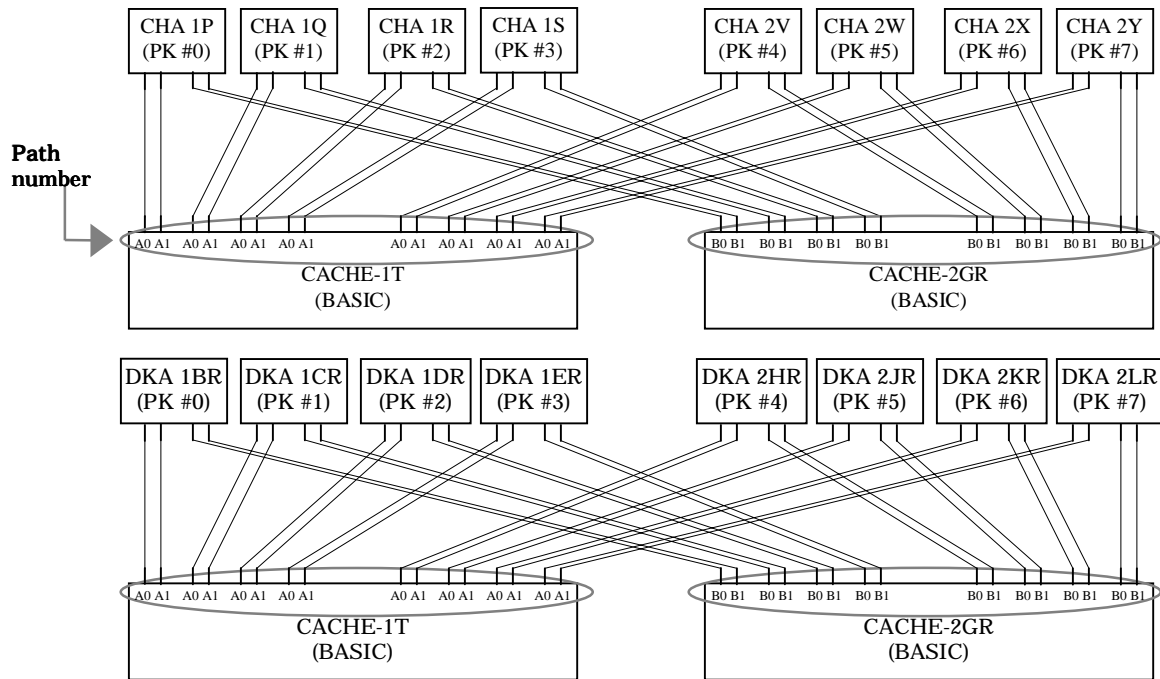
CHA 1P (PK #0)
CHA 1Q (PK #1)
CHA 1R (PK #2)
CHA 1S (PK #3)
CHA 2V (PK #4)
CHA 2W (PK #5)
CHA 2X (PK #6)
CHA 2Y (PK #7)

Path number

A0 A1 A0 A1 A0 A1 A0 A1 A0 A1 A0 A1 A0 A1 A0 A1
B0 B1 B0 B1 B0 B1 B0 B1 B0 B1 B0 B1 B0 B1 B0 B1

CACHE-1T (BASIC)
CACHE-2GR (BASIC)

DKA 1BR (PK #0)
DKA 1CR (PK #1)
DKA 1DR (PK #2)
DKA 1ER (PK #3)
DKA 2HR (PK #4)
DKA 2JR (PK #5)
DKA 2KR (PK #6)
DKA 2LR (PK #7)

A0 A1 A0 A1 A0 A1 A0 A1 A0 A1 A0 A1 A0 A1 A0 A1
B0 B1 B0 B1 B0 B1 B0 B1 B0 B1 B0 B1 B0 B1 B0 B1

CACHE-1T (BASIC)
CACHE-2GR (BASIC)